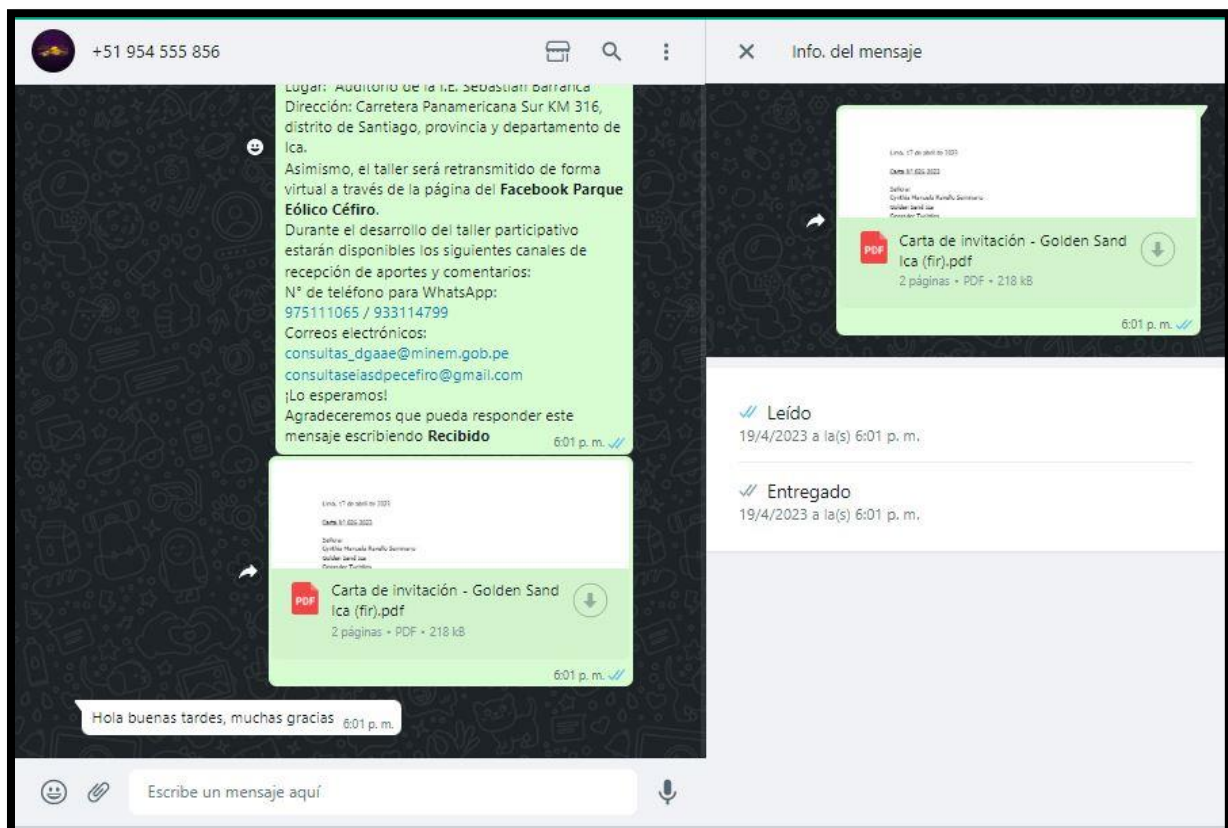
+51 954 555 856

Lugar: Auditorio de la I.E. Sebastián Barranca
Dirección: Carretera Panamericana Sur KM 316, distrito de Santiago, provincia y departamento de Ica.
Asimismo, el taller será retransmitido de forma virtual a través de la página del **Facebook Parque Eólico Céfiro**.
Durante el desarrollo del taller participativo estarán disponibles los siguientes canales de recepción de aportes y comentarios:
N° de teléfono para WhatsApp:
975111065 / 933114799
Correos electrónicos:
consultas_dgaae@minem.gob.pe
consultaseiasdpecefiro@gmail.com
¡Lo esperamos!
Agradeceremos que pueda responder este mensaje escribiendo **Recibido** 6:01 p. m.

Lima, 17 de abril de 2023
Carta N° 026-2023
Señora:
Cynthia Manuela Ramillo Sammarco
Golden Sand sac
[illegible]

Carta de invitación - Golden Sand Ica (fir).pdf
2 páginas • PDF • 218 kB
6:01 p. m.

Hola buenas tardes, muchas gracias 6:01 p. m.

Escribe un mensaje aquí

Info. del mensaje

Lima, 17 de abril de 2023
Carta N° 026-2023
Señora:
Cynthia Manuela Ramillo Sammarco
Golden Sand sac
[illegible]

Carta de invitación - Golden Sand Ica (fir).pdf
2 páginas • PDF • 218 kB
6:01 p. m.

Leído
19/4/2023 a la(s) 6:01 p. m.

Entregado
19/4/2023 a la(s) 6:01 p. m.